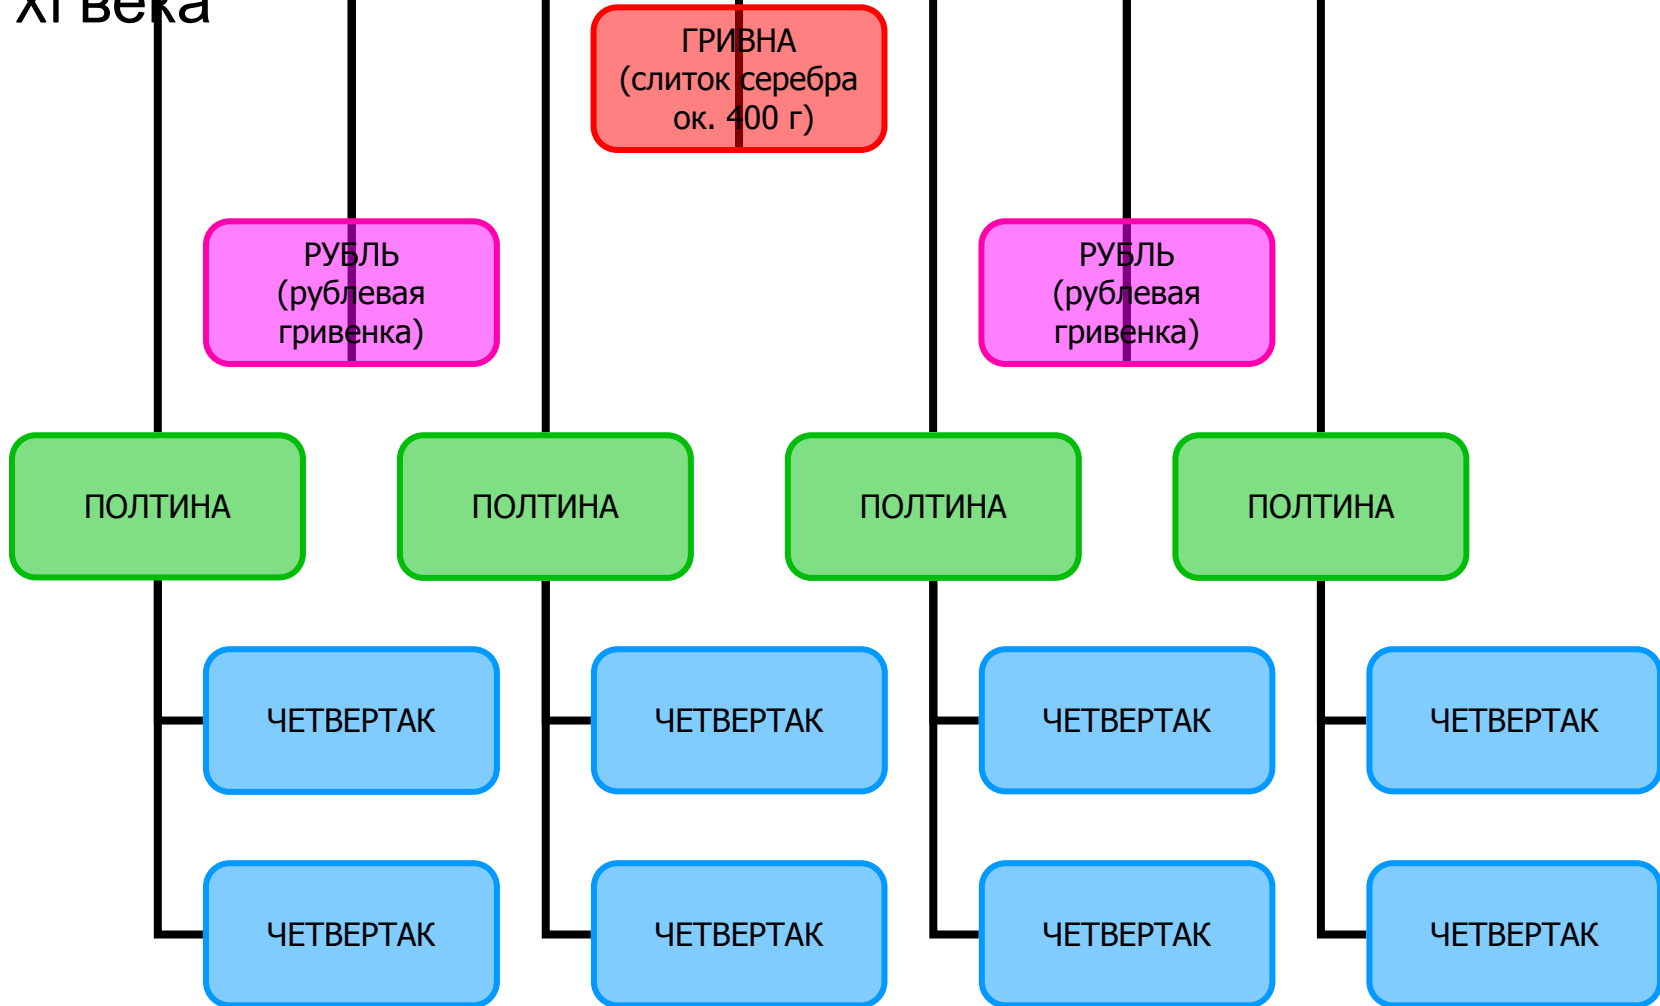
XI века

ГРИВНА (слиток серебра ок. 400 г)

РУБЛЬ (рублевая гривенка)

РУБЛЬ (рублевая гривенка)

ПОЛТИНА

ПОЛТИНА

ПОЛТИНА

ПОЛТИНА

ЧЕТВЕРТАК

ЧЕТВЕРТАК

ЧЕТВЕРТАК

ЧЕТВЕРТАК

ЧЕТВЕРТАК

ЧЕТВЕРТАК

ЧЕТВЕРТАК

ЧЕТВЕРТАК